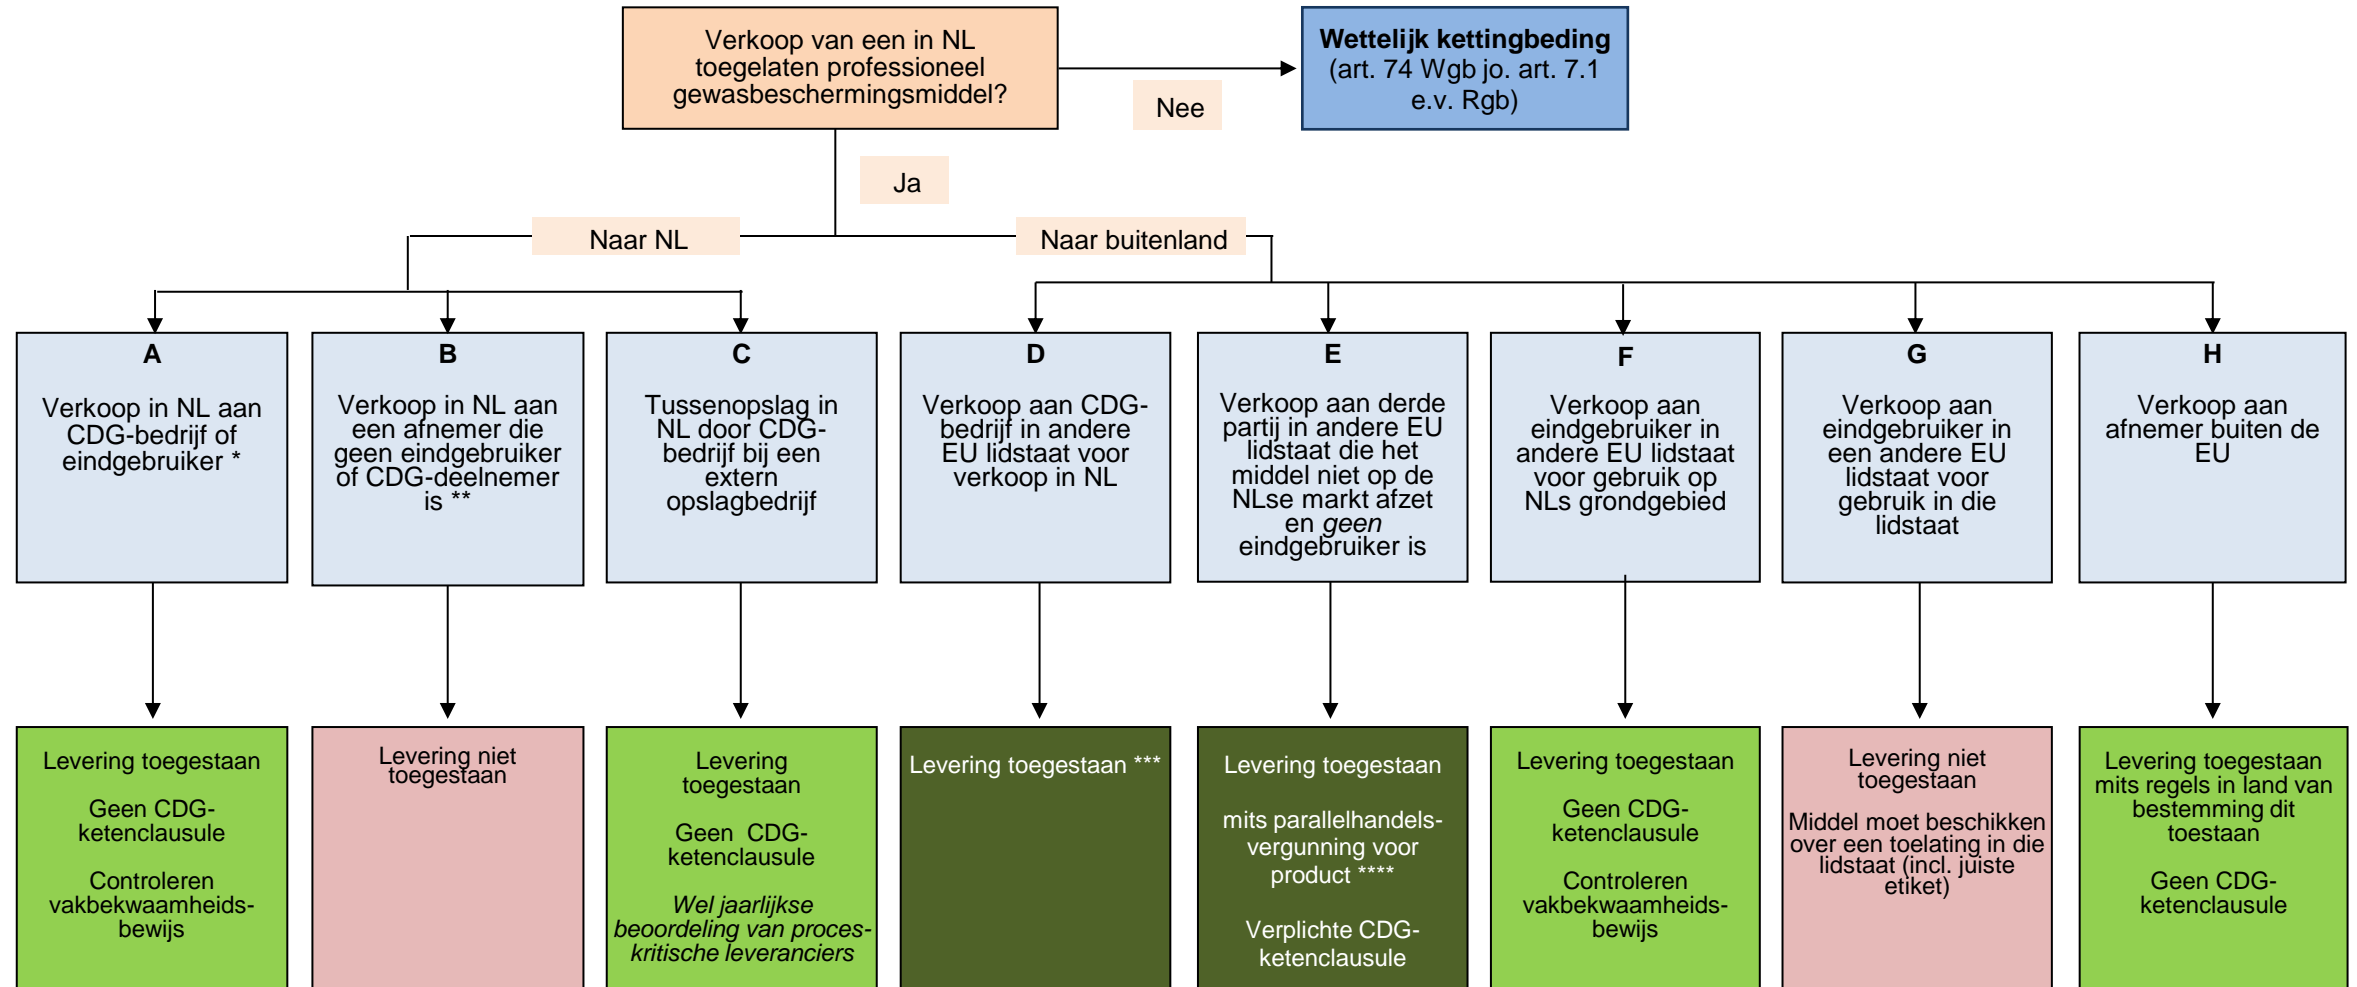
Verkoop van een in NL toegelaten professioneel gewasbeschermingsmiddel?

Nee

**Wettelijk kettingbeding**
(art. 74 Wgb jo. art. 7.1 e.v. Rgb)

Ja

Naar NL

Naar buitenland

A
Verkoop in NL aan CDG-bedrijf of eindgebruiker *

B
Verkoop in NL aan een afnemer die geen eindgebruiker of CDG-deelnemer is **

C
Tussenopslag in NL door CDG-bedrijf bij een extern opslagbedrijf

D
Verkoop aan CDG-bedrijf in andere EU lidstaat voor verkoop in NL

E
Verkoop aan derde partij in andere EU lidstaat die het middel niet op de NLse markt afzet en *geen* eindgebruiker is

F
Verkoop aan eindgebruiker in andere EU lidstaat voor gebruik op NLs grondgebied

G
Verkoop aan eindgebruiker in een andere EU lidstaat voor gebruik in die lidstaat

H
Verkoop aan afnemer buiten de EU

Levering toegestaan

Geen CDG-ketenclausule

Controleren vakbekwaamheidsbewijs

Levering niet toegestaan

Levering toegestaan

Geen CDG-ketenclausule

*Wel jaarlijkse beoordeling van proceskritische leveranciers*

Levering toegestaan ***

Levering toegestaan

mits parallelhandelsvergunning voor product ****

Verplichte CDG-ketenclausule

Levering toegestaan

Geen CDG-ketenclausule

Controleren vakbekwaamheidsbewijs

Levering niet toegestaan

Middel moet beschikken over een toelating in die lidstaat (incl. juiste etiket)

Levering toegestaan mits regels in land van bestemming dit toestaan

Geen CDG-ketenclausule